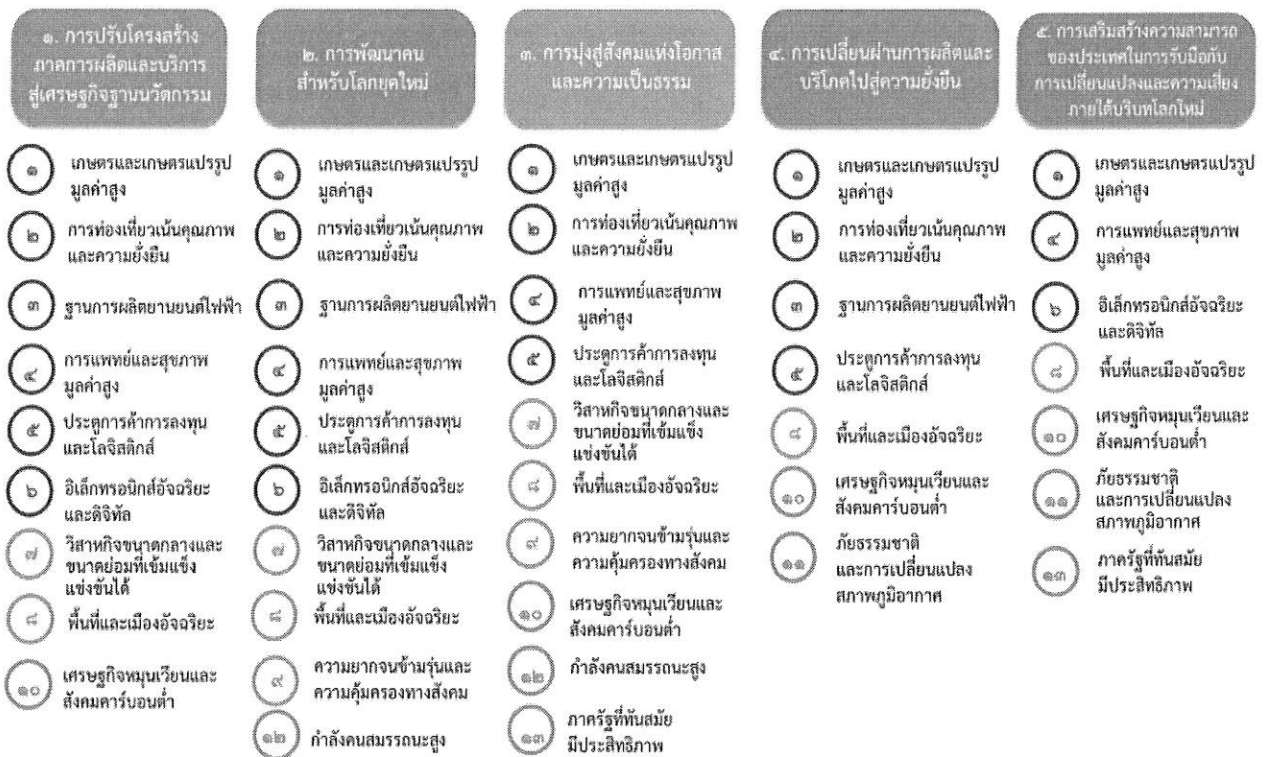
๑. การปรับโครงสร้างภาคการผลิตและบริการสู่เศรษฐกิจฐานนวัตกรรม

๑ เกษตรและเกษตรแปรรูปมูลค่าสูง

๒ การท่องเที่ยวเน้นคุณภาพและความยั่งยืน

๓ ฐานการผลิตยานยนต์ไฟฟ้า

๔ การแพทย์และสุขภาพมูลค่าสูง

๕ ประตูการค้าการลงทุนและโลจิสติกส์

๖ อิเล็กทรอนิกส์อัจฉริยะและดิจิทัล

๗ วิสาหกิจขนาดกลางและขนาดย่อมที่เข้มแข็ง แข่งขันได้

๘ พื้นที่และเมืองอัจฉริยะ

๑๐ เศรษฐกิจหมุนเวียนและสังคมคาร์บอนต่ำ

๒. การพัฒนาคนสำหรับโลกยุคใหม่

๑ เกษตรและเกษตรแปรรูปมูลค่าสูง

๒ การท่องเที่ยวเน้นคุณภาพและความยั่งยืน

๓ ฐานการผลิตยานยนต์ไฟฟ้า

๔ การแพทย์และสุขภาพมูลค่าสูง

๕ ประตูการค้าการลงทุนและโลจิสติกส์

๖ อิเล็กทรอนิกส์อัจฉริยะและดิจิทัล

๗ วิสาหกิจขนาดกลางและขนาดย่อมที่เข้มแข็ง แข่งขันได้

๘ พื้นที่และเมืองอัจฉริยะ

๙ ความยากจนข้ามรุ่นและความคุ้มครองทางสังคม

๑๒ กำลังคนสมรรถนะสูง

๓. การมุ่งสู่สังคมแห่งโอกาสและความเป็นธรรม

๑ เกษตรและเกษตรแปรรูปมูลค่าสูง

๒ การท่องเที่ยวเน้นคุณภาพและความยั่งยืน

๔ การแพทย์และสุขภาพมูลค่าสูง

๕ ประตูการค้าการลงทุนและโลจิสติกส์

๗ วิสาหกิจขนาดกลางและขนาดย่อมที่เข้มแข็ง แข่งขันได้

๘ พื้นที่และเมืองอัจฉริยะ

๙ ความยากจนข้ามรุ่นและความคุ้มครองทางสังคม

๑๐ เศรษฐกิจหมุนเวียนและสังคมคาร์บอนต่ำ

๑๒ กำลังคนสมรรถนะสูง

๑๓ ภาครัฐที่ทันสมัยมีประสิทธิภาพ

๔. การเปลี่ยนผ่านการผลิตและบริโภคไปสู่ความยั่งยืน

๑ เกษตรและเกษตรแปรรูปมูลค่าสูง

๒ การท่องเที่ยวเน้นคุณภาพและความยั่งยืน

๓ ฐานการผลิตยานยนต์ไฟฟ้า

๕ ประตูการค้าการลงทุนและโลจิสติกส์

๘ พื้นที่และเมืองอัจฉริยะ

๑๐ เศรษฐกิจหมุนเวียนและสังคมคาร์บอนต่ำ

๑๑ ภัยธรรมชาติและการเปลี่ยนแปลงสภาพภูมิอากาศ

๕. การเสริมสร้างความสามารถของประเทศในการรับมือกับการเปลี่ยนแปลงและความเสี่ยงภายใต้บริบทโลกใหม่

๑ เกษตรและเกษตรแปรรูปมูลค่าสูง

๔ การแพทย์และสุขภาพมูลค่าสูง

๖ อิเล็กทรอนิกส์อัจฉริยะและดิจิทัล

๘ พื้นที่และเมืองอัจฉริยะ

๑๐ เศรษฐกิจหมุนเวียนและสังคมคาร์บอนต่ำ

๑๑ ภัยธรรมชาติและการเปลี่ยนแปลงสภาพภูมิอากาศ

๑๓ ภาครัฐที่ทันสมัยมีประสิทธิภาพ